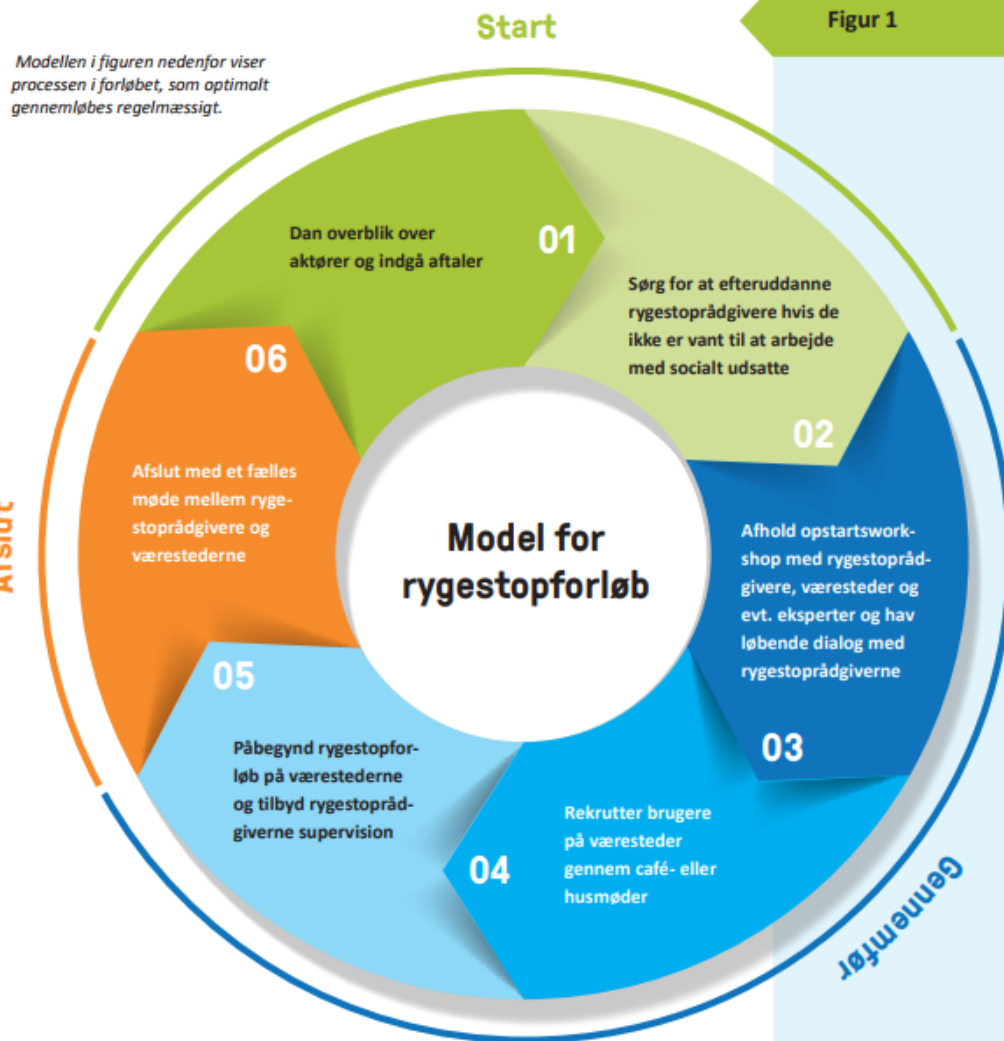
Start

Figur 1

Modellen i figuren nedenfor viser processen i forløbet, som optimalt gennemløbes regelmæssigt.

01
Dan overblik over aktører og indgå aftaler

Sørg for at efteruddanne rygestoprådgivere hvis de ikke er vant til at arbejde med socialt udsatte
02

Afhold opstartsworkshop med rygestoprådgivere, væresteder og evt. eksperter og hav løbende dialog med rygestoprådgiverne
03

04
Rekrutter brugere på væresteder gennem café- eller husmøder

05
Påbegynd rygestopforløb på værestederne og tilbyd rygestoprådgiverne supervision

06
Afslut med et fælles møde mellem rygestoprådgivere og værestederne

Model for rygestopforløb

Afslut

Gennemfør